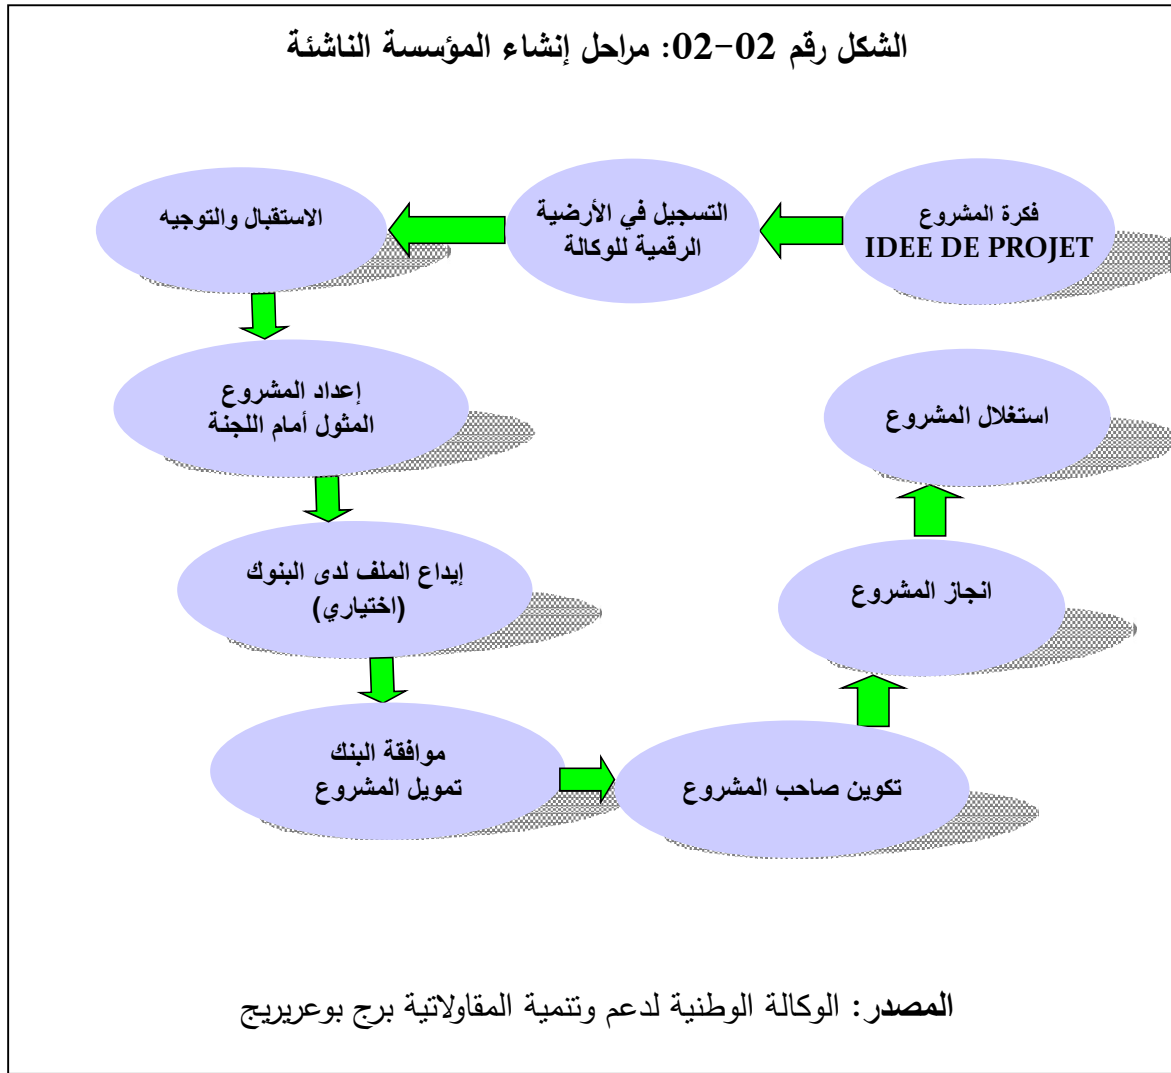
الشكل رقم 02-02: مراحل إنشاء المؤسسة الناشئة

فكرة المشروع
IDEE DE PROJET

التسجيل في الأرضية الرقمية للوكالة

الاستقبال والتوجيه

إعداد المشروع المثول أمام اللجنة

إيداع الملف لدى البنوك (اختياري)

موافقة البنك تمويل المشروع

تكوين صاحب المشروع

انجاز المشروع

استغلال المشروع

المصدر: الوكالة الوطنية لدعم وتنمية المقاولاتية برج بوعريريج